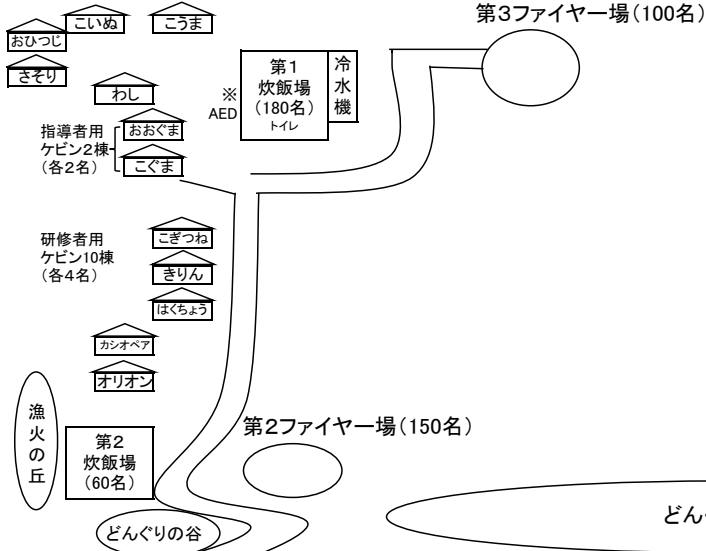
こいぬ
こうま
おひつじ
さそり
わし
指導者用
ケビン2棟
(各2名)
おおぐま
こぐま
研修者用
ケビン10棟
(各4名)
こぎつね
きりん
はくちょう
カシオペア
オリオン

※
AED

第1
炊飯場
(180名)
トイレ

冷
水
機

第3ファイヤー場(100名)

第2ファイヤー場(150名)

漁
火
の
丘

第2
炊飯場
(60名)

どんぐりの谷

どん